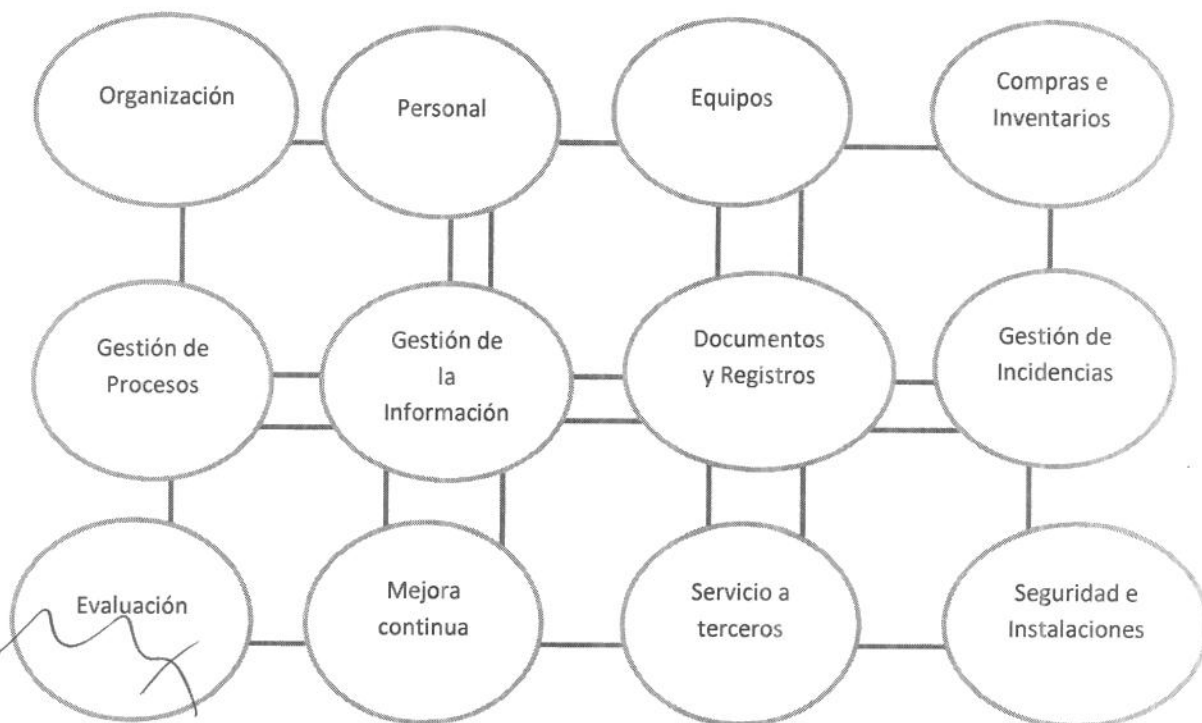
Organización

Personal

Equipos

Compras e Inventarios

Gestión de Procesos

Gestión de la Información

Documentos y Registros

Gestión de Incidencias

Evaluación

Mejora continua

Servicio a terceros

Seguridad e Instalaciones